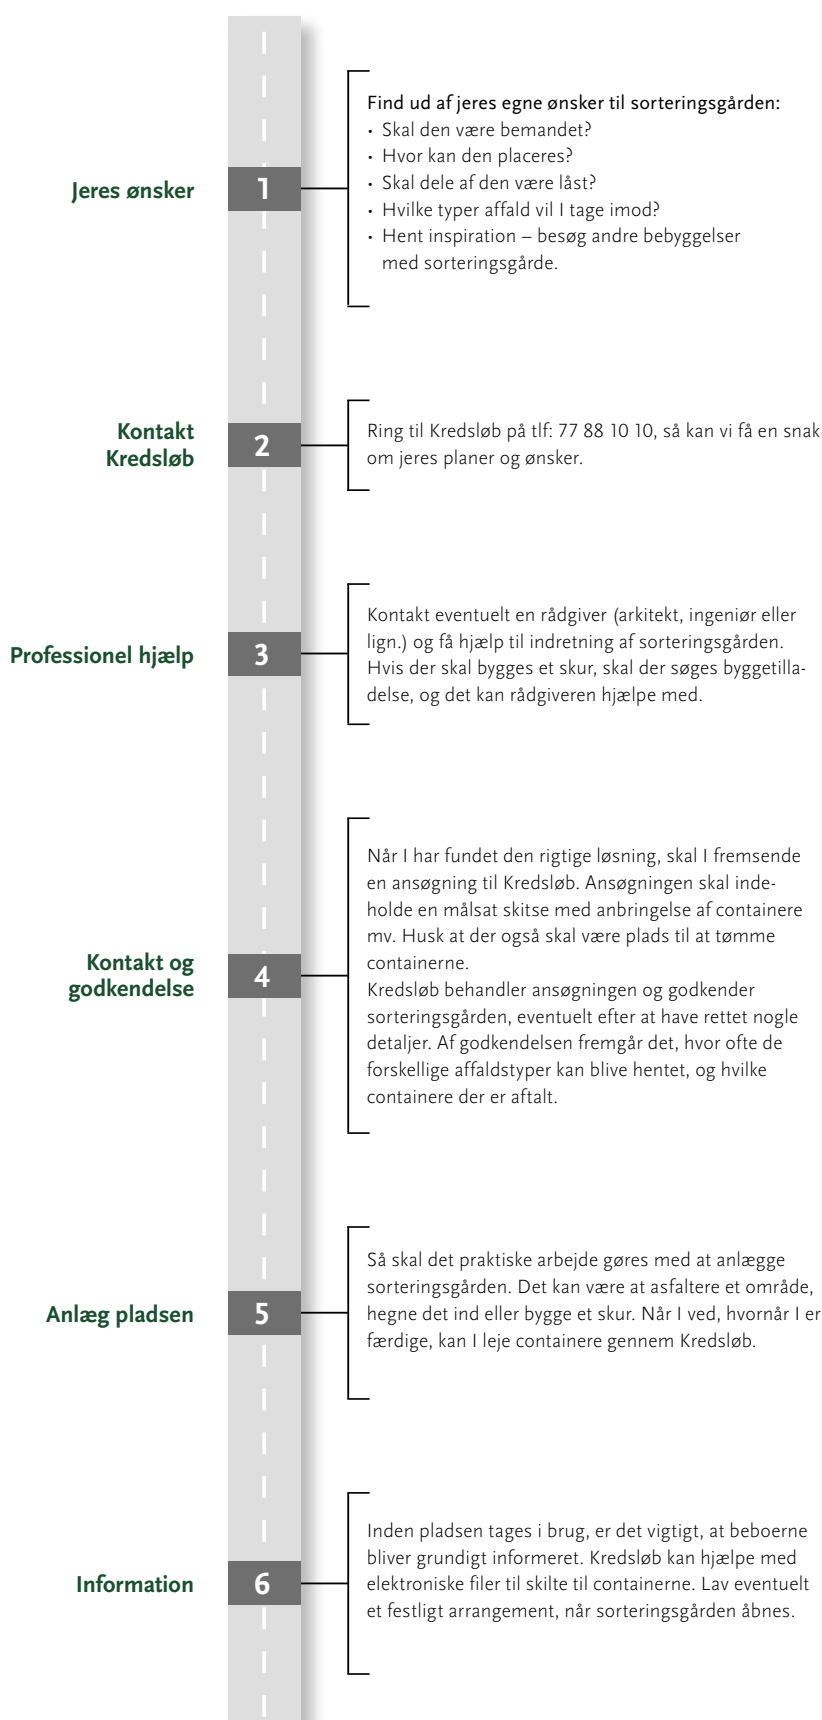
Jeres ønsker

1

Find ud af jeres egne ønsker til sorteringsgården:
• Skal den være bemandet?
• Hvor kan den placeres?
• Skal dele af den være låst?
• Hvilke typer affald vil I tage imod?
• Hent inspiration – besøg andre bebyggelser med sorteringsgårde.

Kontakt Kredsløb

2

Ring til Kredsløb på tlf: 77 88 10 10, så kan vi få en snak om jeres planer og ønsker.

Professionel hjælp

3

Kontakt eventuelt en rådgiver (arkitekt, ingeniør eller lign.) og få hjælp til indretning af sorteringsgården. Hvis der skal bygges et skur, skal der søges byggetilladelse, og det kan rådgiveren hjælpe med.

Kontakt og godkendelse

4

Når I har fundet den rigtige løsning, skal I fremsende en ansøgning til Kredsløb. Ansøgningen skal indeholde en målsat skitse med anbringelse af containere mv. Husk at der også skal være plads til at tømme containerne.
Kredsløb behandler ansøgningen og godkender sorteringsgården, eventuelt efter at have rettet nogle detaljer. Af godkendelsen fremgår det, hvor ofte de forskellige affaldstyper kan blive hentet, og hvilke containere der er aftalt.

Anlæg pladsen

5

Så skal det praktiske arbejde gøres med at anlægge sorteringsgården. Det kan være at asfaltere et område, hegne det ind eller bygge et skur. Når I ved, hvornår I er færdige, kan I leje containere gennem Kredsløb.

Information

6

Inden pladsen tages i brug, er det vigtigt, at beboerne bliver grundigt informeret. Kredsløb kan hjælpe med elektroniske filer til skilte til containerne. Lav eventuelt et festligt arrangement, når sorteringsgården åbnes.